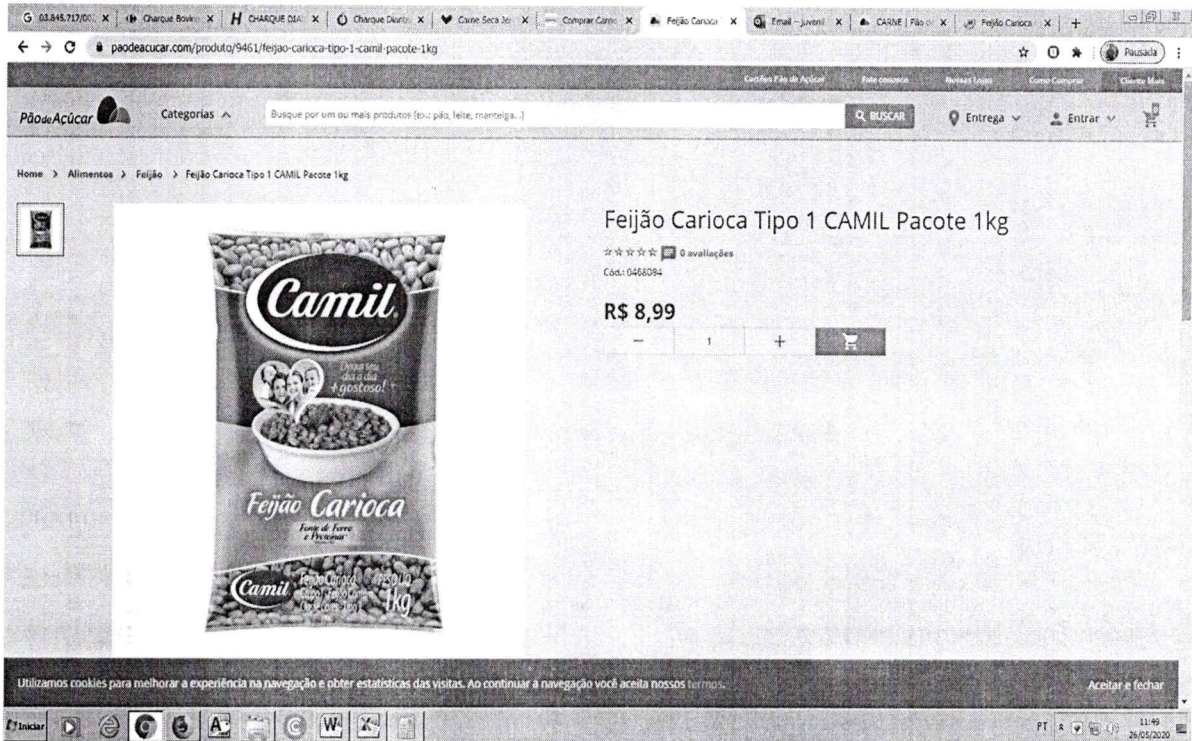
G 03.845.717/00 × | Charque Bovin × | H CHARQUE DIA × | Charque Diant × | Carne Seca Je × | Comprar Carne × | Feijão Carioca × | Email – juvenil × | CARNE | Pão de × | Feijão Carioca × | +

paodeacucar.com/produto/9461/feijao-carioca-tipo-1-camil-pacote-1kg

Pausada

Cartão Pão de Açúcar | Fale conosco | Nossas Lojas | Como Comprar | Cliente Mais

PãodeAçúcar | Categorias | Busque por um ou mais produtos (ex.: pão, leite, manteiga...) | BUSCAR | Entrega | Entrar

Home > Alimentos > Feijão > Feijão Carioca Tipo 1 CAMIL Pacote 1kg

Camil

Deixa seu dia a dia + gostoso!

Feijão Carioca

Fonte de Ferro e Proteínas

Camil Feijão Carioca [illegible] 1kg

Feijão Carioca Tipo 1 CAMIL Pacote 1kg

0 avaliações

Cód.: 0468084

R$ 8,99

− 1 +

Utilizamos cookies para melhorar a experiência na navegação e obter estatísticas das visitas. Ao continuar a navegação você aceita nossos termos.

Aceitar e fechar

Iniciar

PT 11:49 26/05/2020